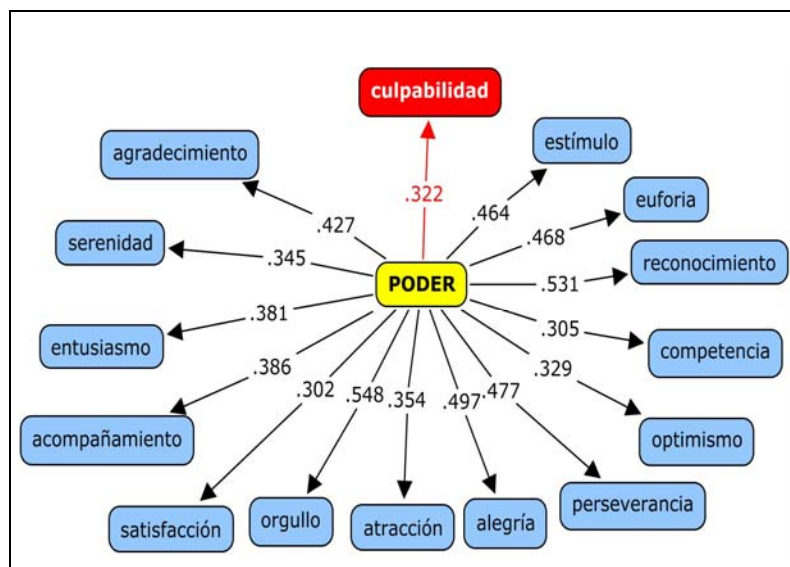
culpabilidad

agradecimiento

estímulo

.322

.427

.464

euforia

serenidad

.468

.345

PODER

reconocimiento

.531

.381

.305

entusiasmo

competencia

.386

.329

.302

.548

.354

.497

.477

acompañamiento

optimismo

perseverancia

satisfacción

orgullo

atracción

alegría